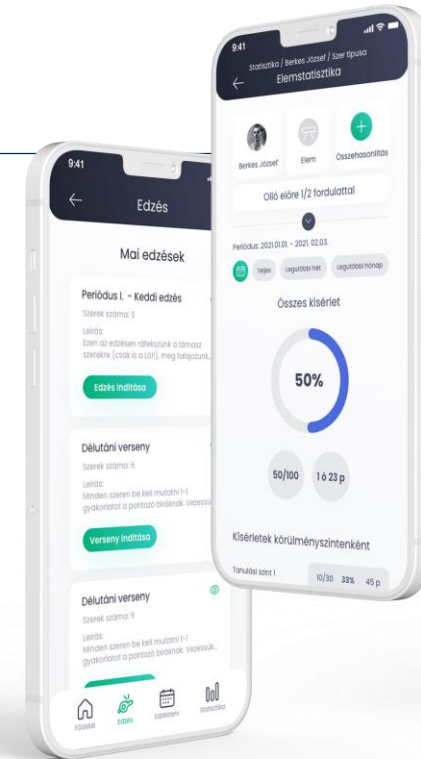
9:41

Edzés

Mai edzések

Periódus I. - Keddi edzés

Szerek száma: 3

Leírás:
Ezen az edzésen ráfekszünk a talajra, szerekre (csak is a Lól), meg talajozunk...

Edzés indítása

Délutáni verseny

Szerek száma: 6

Leírás:
Minden szeren be kell mutatni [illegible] gyakorlatot a pontozó bíróknak. Vezessük...

Verseny indítása

Délutáni verseny

Szerek száma: 6

Leírás:
Minden szeren be kell mutatni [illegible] gyakorlatot a pontozó bíróknak. Vezessük...

Főoldal
Edzés
Edzésterv
Statisztika

9:41

Statisztika / Berkes József / Szer típusa

Elemstatisztika

Berkes József
Elem
Összehasonlítás

Olló előre 1/2 fordulattal

Periódus: 2021.01.01. - 2021. 02.03.

Teljes
Legutóbbi hét
Legutóbbi hónap

Összes kísérlet

50%

50/100
1 ó 23 p

Kísérletek körülményszintenként

Tanulási szint 1
10/30 33% 45 p